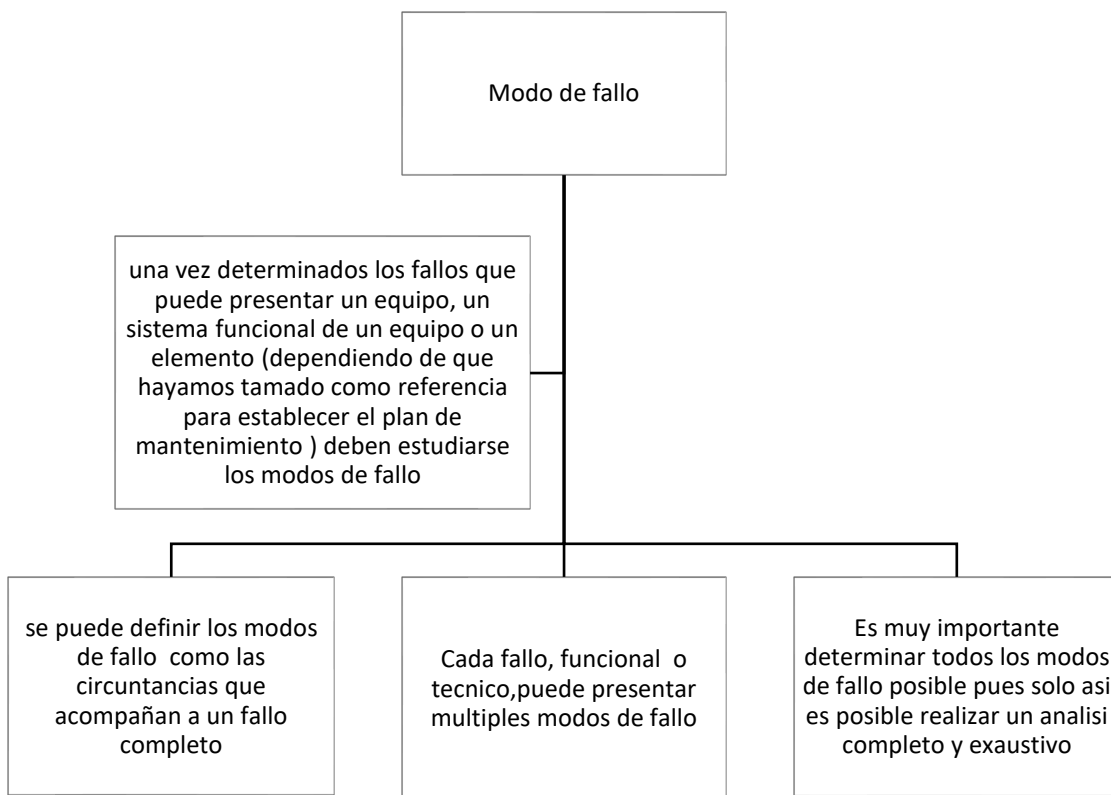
Modo de fallo

una vez determinados los fallos que puede presentar un equipo, un sistema funcional de un equipo o un elemento (dependiendo de que hayamos tamado como referencia para establecer el plan de mantenimiento ) deben estudiarse los modos de fallo

se puede definir los modos de fallo como las circuntancias que acompañan a un fallo completo

Cada fallo, funcional o tecnico,puede presentar multiples modos de fallo

Es muy importante determinar todos los modos de fallo posible pues solo asi es posible realizar un analisi completo y exaustivo